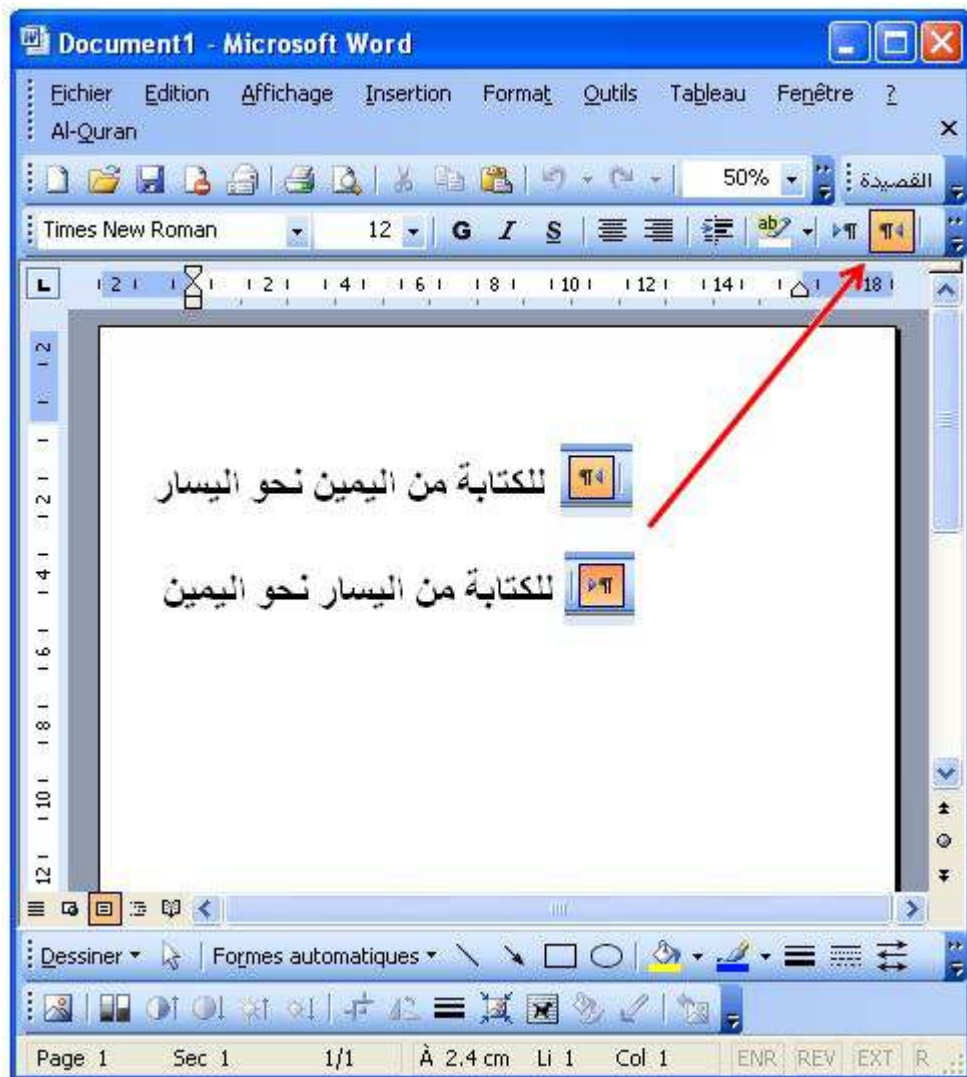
Document1 - Microsoft Word

Fichier Edition Affichage Insertion Format Outils Tableau Fenêtre ?
Al-Quran

50% القصيدة

Times New Roman 12 G I S

2 2 4 6 8 10 12 14 18

للكتابة من اليمين نحو اليسار

للكتابة من اليسار نحو اليمين

Dessiner Formes automatiques

Page 1 Sec 1 1/1 À 2.4 cm Li 1 Col 1 ENR REV EXT R